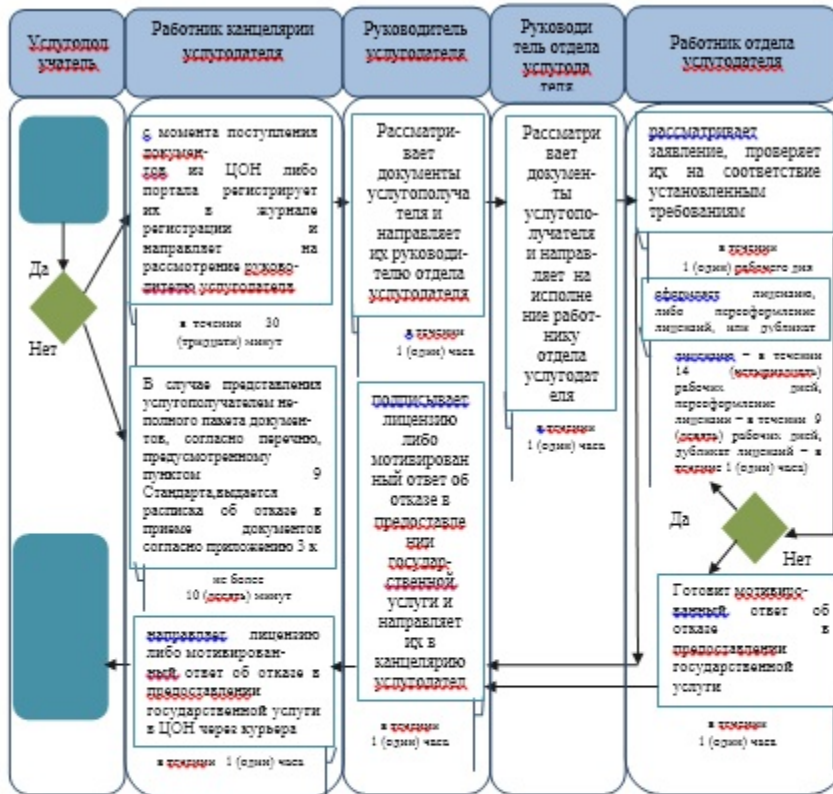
Услугодатель

Работник канцелярии услугодателя

Руководитель услугодателя

Руководитель отдела услугодателя

Работник отдела услугодателя

Да

Нет

с момента поступления документов из ЦОН либо портала регистрирует их в журнале регистрации и направляет на рассмотрение руководителю услугодателя

в течении 30 (тридцати) минут

В случае представления услугополучателем неполного пакета документов, согласно перечню, предусмотренному пунктом 9 Стандарта,выдается расписка об отказе в приеме документов согласно приложению 3 к

не более 10 (десять) минут

направляет лицензию либо мотивированный ответ об отказе в предоставлении государственной услуги в ЦОН через курьера

в течении 1 (один) часа

Рассматривает документы услугополучателя и направляет их руководителю отдела услугодателя

в течении 1 (один) часа

подписывает лицензию либо мотивированный ответ об отказе в предоставлении государственной услуги и направляет их в канцелярию услугодател

в течении 1 (один) часа

Рассматривает документы услугополучателя и направляет на исполнение работнику отдела услугодателя

в течении 1 (один) часа

рассматривает заявление, проверяет их на соответствие установленным требованиям

в течении 1 (один) рабочего дня

оформляет лицензию, либо переоформление лицензий, или дубликат

лицензии – в течении 14 (четырнадцать) рабочих дней, переоформление лицензии – в течении 9 (девять) рабочих дней, дубликат лицензий – в течении 1 (один) часа)

Да

Нет

Готовит мотивированный ответ об отказе в предоставлении государственной услуги

в течении 1 (один) часа